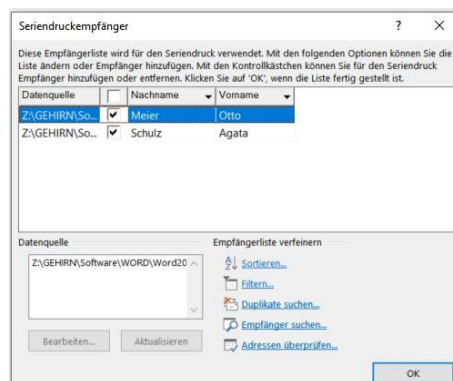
Seriendruckempfänger ? ×

Diese Empfängerliste wird für den Seriendruck verwendet. Mit den folgenden Optionen können Sie die Liste ändern oder Empfänger hinzufügen. Mit den Kontrollkästchen können Sie für den Seriendruck Empfänger hinzufügen oder entfernen. Klicken Sie auf 'OK', wenn die Liste fertig gestellt ist.

| Datenquelle | | Nachname | Vorname |
|---|---|---|---|
| Z:\GEHIRN\So... | ✔ | Meier | Otto |
| Z:\GEHIRN\So... | ✔ | Schulz | Agata |

Datenquelle

Z:\GEHIRN\Software\WORD\Word20

Bearbeiten... Aktualisieren

Empfängerliste verfeinern

Sortieren...

Filtern...

Duplikate suchen...

Empfänger suchen...

Adressen überprüfen...

OK